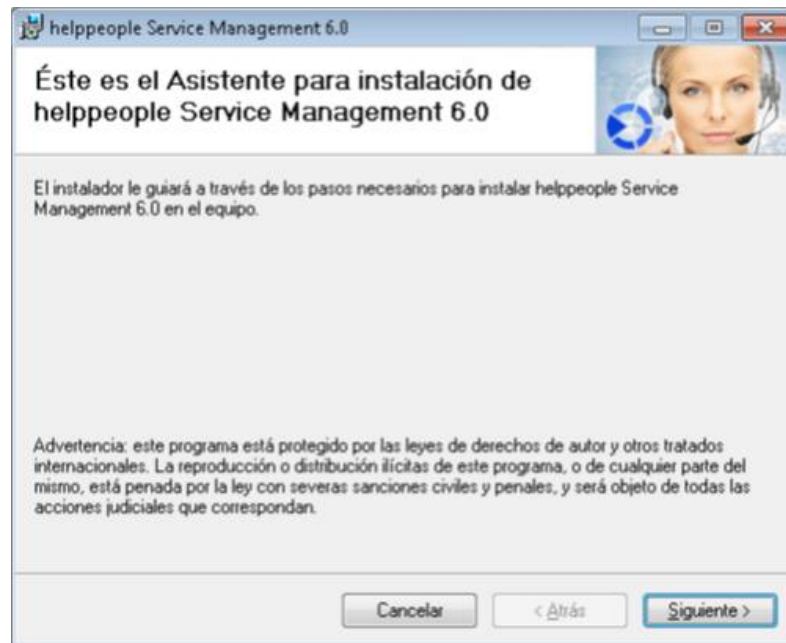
helppeople Service Management 6.0

Éste es el Asistente para instalación de helppeople Service Management 6.0

El instalador le guiará a través de los pasos necesarios para instalar helppeople Service Management 6.0 en el equipo.

Advertencia: este programa está protegido por las leyes de derechos de autor y otros tratados internacionales. La reproducción o distribución ilícitas de este programa, o de cualquier parte del mismo, está penada por la ley con severas sanciones civiles y penales, y será objeto de todas las acciones judiciales que correspondan.

Cancelar

< Atrás

Siguiente >